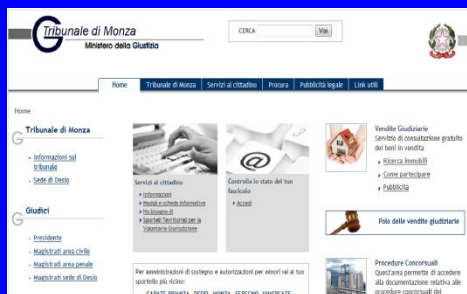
Tribunale di Monza
Ministero della Giustizia

CERCA Vai

Home | Tribunale di Monza | Servizi al cittadino | Procura | Pubblicità legale | Link utili

Home

Tribunale di Monza

- Informazioni sul tribunale
- Sede di Desio

Giudici

- Presidente
- Magistrati area civile
- Magistrati area penale
- Magistrati sede di Desio

Servizi al cittadino
- Informazioni
- Moduli e schede informative
- Ho bisogno di
- Sportelli Territoriali per la Volontaria Giurisdizione

Controlla lo stato del tuo fascicolo
- Accedi

Vendite Giudiziarie
Servizio di consultazione gratuito dei beni in vendita
- Ricerca immobili
- Come partecipare
- Pubblicità

Polo delle vendite giudiziarie

Procedure Concorsuali
Quest'area permette di accedere alla documentazione relativa alle procedure concorsuali del

Per amministrazioni di sostegno e autorizzazioni per minori vai al tuo sportello più vicino:
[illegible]